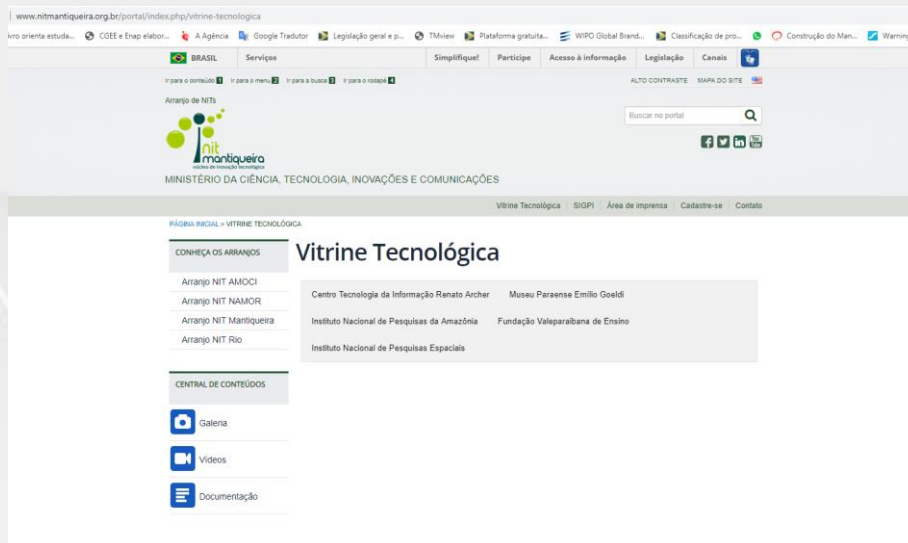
www.nitmantiqueira.org.br/portal/index.php/vitrine-tecnologica

vro orienta estuda... CGEE e Enap elabor... A Agência Google Tradutor Legislação geral e p... TMview Plataforma gratuita... WIPO Global Brand... Classificação de pro... Construção do Man... Warning

BRASIL Serviços Simplifique! Participe Acesso à informação Legislação Canais

Ir para o conteúdo 1 Ir para o menu 2 Ir para a busca 3 Ir para o rodapé 4

ALTO CONTRASTE MAPA DO SITE

Arranjo de NITs

nit mantiqueira
núcleo de inovação tecnológica

Buscar no portal

MINISTÉRIO DA CIÊNCIA, TECNOLOGIA, INOVAÇÕES E COMUNICAÇÕES

Vitrine Tecnológica | SIGPI | Área de imprensa | Cadastre-se | Contato

PÁGINA INICIAL » VITRINE TECNOLÓGICA

CONHEÇA OS ARRANJOS

Arranjo NIT AMOCI

Arranjo NIT NAMOR

Arranjo NIT Mantiqueira

Arranjo NIT Rio

CENTRAL DE CONTEÚDOS

Galeria

Vídeos

Documentação

Vitrine Tecnológica

Centro Tecnologia da Informação Renato Archer Museu Paraense Emílio Goeldi

Instituto Nacional de Pesquisas da Amazônia Fundação Valeparaibana de Ensino

Instituto Nacional de Pesquisas Espaciais